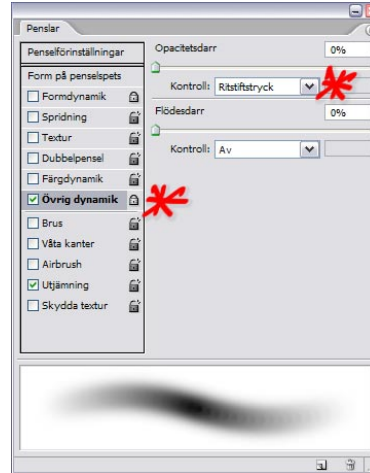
Penslar

Penselförinställningar
Form på penselspets
Formdynamik
Spridning
Textur
Dubbelpensel
Färgdynamik
Övrig dynamik
Brus
Våta kanter
Airbrush
Utjämning
Skydda textur

Opacitetsdarr
0%
Kontroll: Ritstiftstryck
Flödesdarr
0%
Kontroll: Av